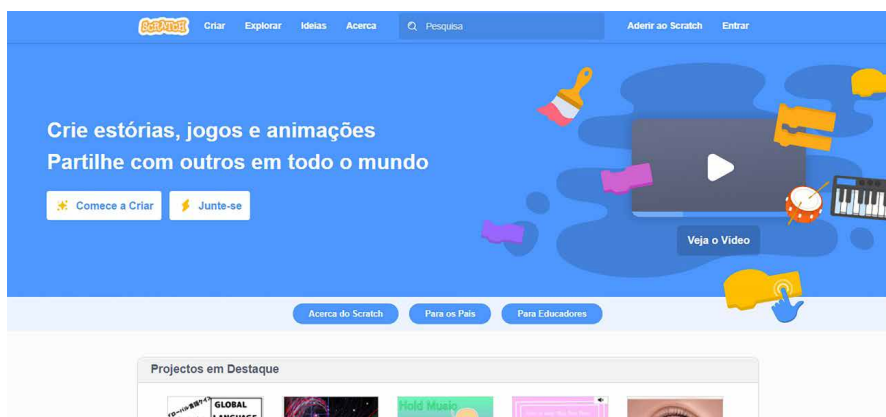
SCRATCH Criar Explorar Ideias Acerca Pesquisa Aderir ao Scratch Entrar

Crie estórias, jogos e animações
Partilhe com outros em todo o mundo

Comece a Criar Junte-se

Veja o Vídeo

Acerca do Scratch Para os Pais Para Educadores

Projectos em Destaque

GLOBAL LANGUAGE

Hold Music